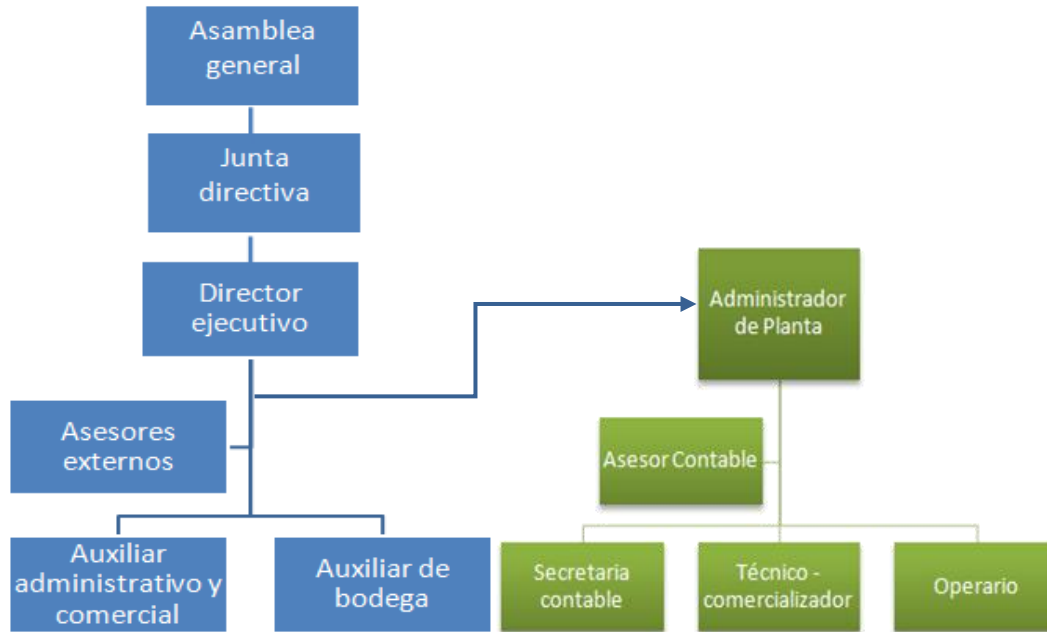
Asamblea general

Junta directiva

Director ejecutivo

Asesores externos

Auxiliar administrativo y comercial

Auxiliar de bodega

Administrador de Planta

Asesor Contable

Secretaria contable

Técnico - comercializador

Operario